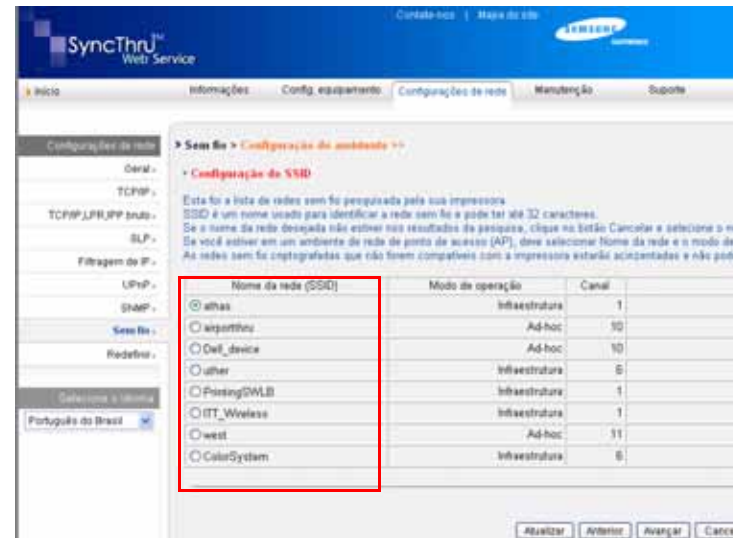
SyncThru™ Web Service

Contate-nos | Mapa do site

SAMSUNG

Início | Informações | Config. equipamento | Configurações de rede | Manutenção | Suporte

Configurações de rede
Geral
TCP/IP
TCP/IP,LPR,IPP bruto
SLP
Filtragem de IP
UPnP
SNMP
Sem fio
Redefinir

Selecione o idioma
Português do Brasil

> Sem fio > Configuração do ambiente >>

• Configuração do SSID

Esta foi a lista de redes sem fio pesquisada pela sua impressora.
SSID é um nome usado para identificar a rede sem fio e pode ter até 32 caracteres.
Se o nome da rede desejada não estiver nos resultados da pesquisa, clique no botão Cancelar e selecione o m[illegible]
Se você estiver em um ambiente de rede de ponto de acesso (AP), deve selecionar Nome da rede e o modo de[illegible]
As redes sem fio criptografadas que não forem compatíveis com a impressora estarão acinzentadas e não pod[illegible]

| Nome da rede (SSID) | Modo de operação | Canal |
|---|---|---|
| athas | Infraestrutura | 1 |
| airportthru | Ad-hoc | 10 |
| Dell_device | Ad-hoc | 10 |
| uther | Infraestrutura | 6 |
| PrintingSWLB | Infraestrutura | 1 |
| ITT_Wireless | Infraestrutura | 1 |
| west | Ad-hoc | 11 |
| ColorSystem | Infraestrutura | 6 |

Atualizar | Anterior | Avançar | Canc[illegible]